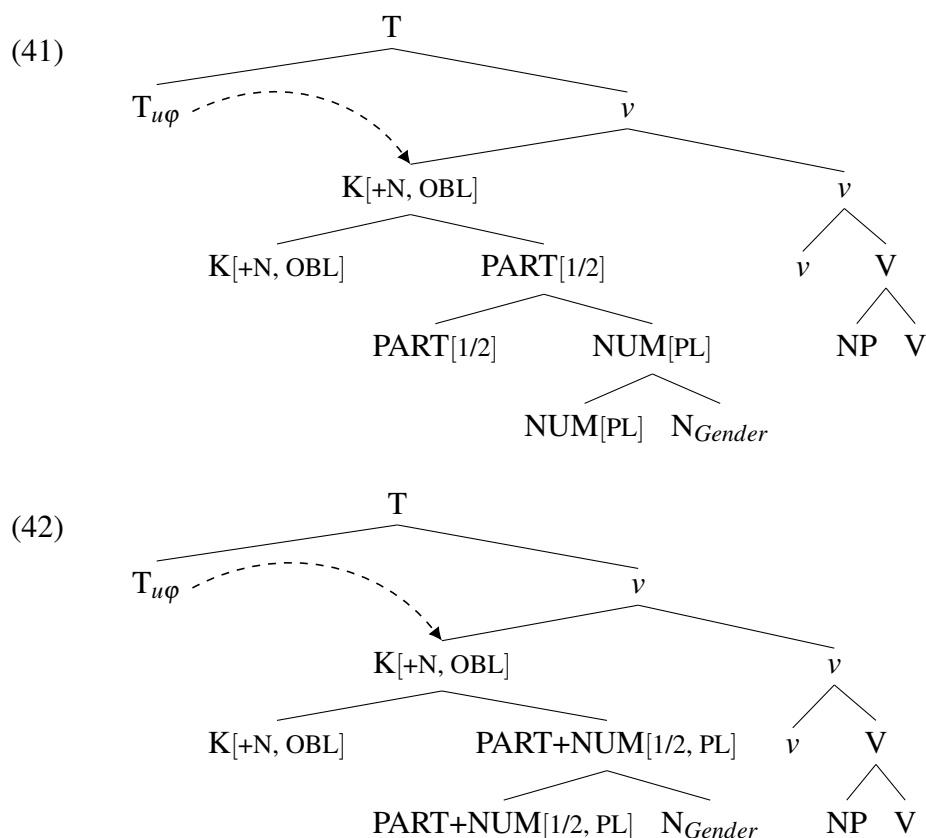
(41)

T

$T_{u\varphi}$

$v$

K[+N, OBL]

$v$

K[+N, OBL]

PART[1/2]

$v$

V

PART[1/2]

NUM[PL]

NP

V

NUM[PL]

$N_{Gender}$

(42)

T

$T_{u\varphi}$

$v$

K[+N, OBL]

$v$

K[+N, OBL]

PART+NUM[1/2, PL]

$v$

V

PART+NUM[1/2, PL]

$N_{Gender}$

NP

V